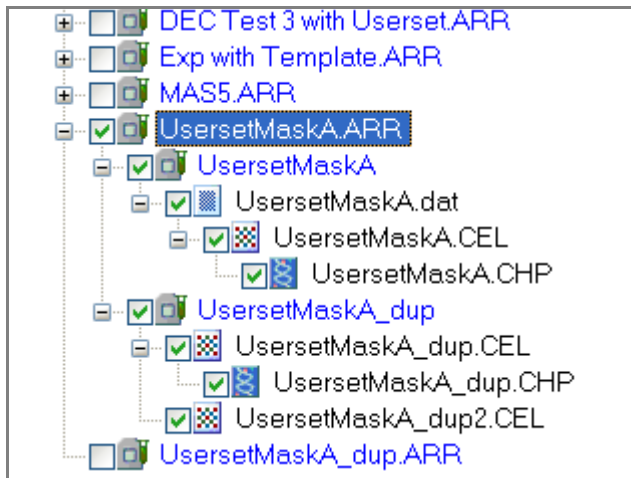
DEC Test 3 with Userset.ARR
Exp with Template.ARR
MAS5.ARR
UsersetMaskA.ARR
UsersetMaskA
UsersetMaskA.dat
UsersetMaskA.CEL
UsersetMaskA.CHP
UsersetMaskA_dup
UsersetMaskA_dup.CEL
UsersetMaskA_dup.CHP
UsersetMaskA_dup2.CEL
UsersetMaskA_dup.ARR